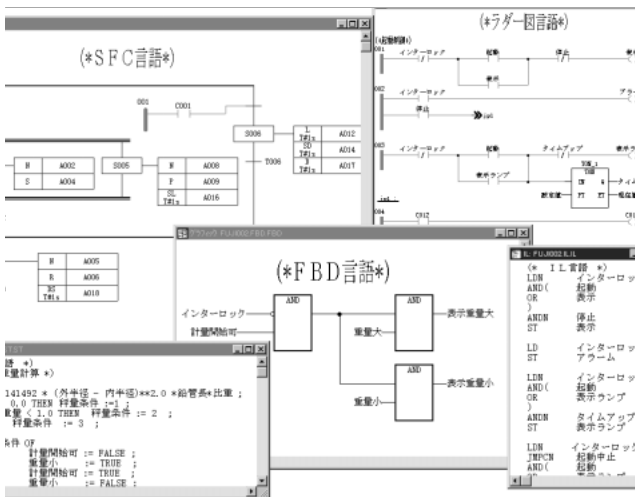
(*SFC言語*)

C001

S006

T006

L T#1s A012

SD T#1s A014

D T#1s A017

N A002

S A004

S005

N A008

P A009

SL T#1s A016

N A005

R A006

DS T#1s A010

(*ラダー図言語*)

インターロック

起動

停止

表示

インターロック

停止

インターロック

タイムアップ

表示ランプ

TON_1

IN Q

PT ET

C012

グラフィック FUJ002 FBD.FBD

(*FBD言語*)

インターロック

計量開始可

AND

AND

重量大

表示重量大

AND

表示重量小

重量小

IL FUJ002 IL.IL

(* IL言語 *)
LDN インターロック
AND( 起動
OR 表示
)
ANDN 停止
ST 表示

LD インターロック
ST アラーム

LDN インターロック
AND( 起動
OR 表示ランプ
)
ANDN タイムアップ
ST 表示ランプ

LDN インターロック
JMPCN 起動中止
AND( 起動

ST

語 *)
量計算 *)

141492 * (外半径 - 内半径)**2.0 *鉛管長*比重 ;
0.0 THEN 秤量条件 :=1 ;
量 < 1.0 THEN 秤量条件 := 2 ;
秤量条件 := 3 ;

条件 OF
計量開始可 := FALSE ;
重量小 := TRUE ;
計量開始可 := TRUE ;
重量小 := FALSE ;